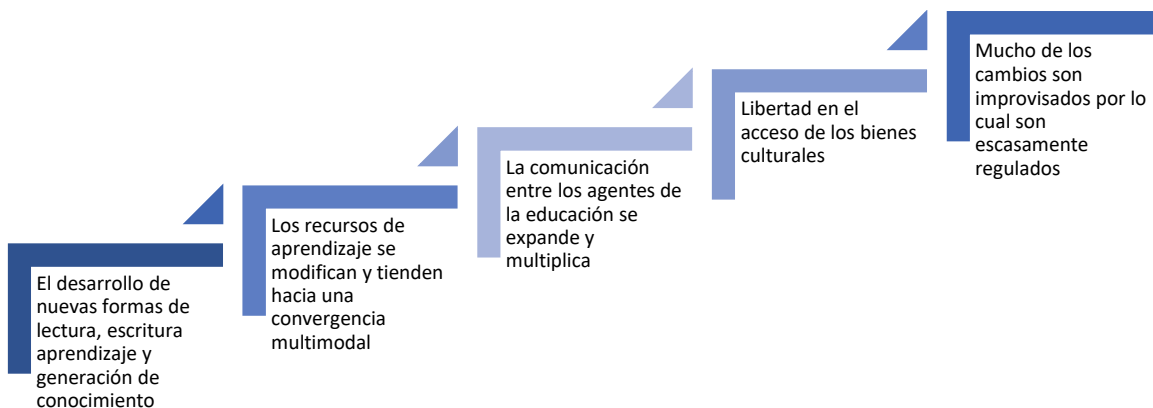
El desarrollo de nuevas formas de lectura, escritura aprendizaje y generación de conocimiento

Los recursos de aprendizaje se modifican y tienden hacia una convergencia multimodal

La comunicación entre los agentes de la educación se expande y multiplica

Libertad en el acceso de los bienes culturales

Mucho de los cambios son improvisados por lo cual son escasamente regulados